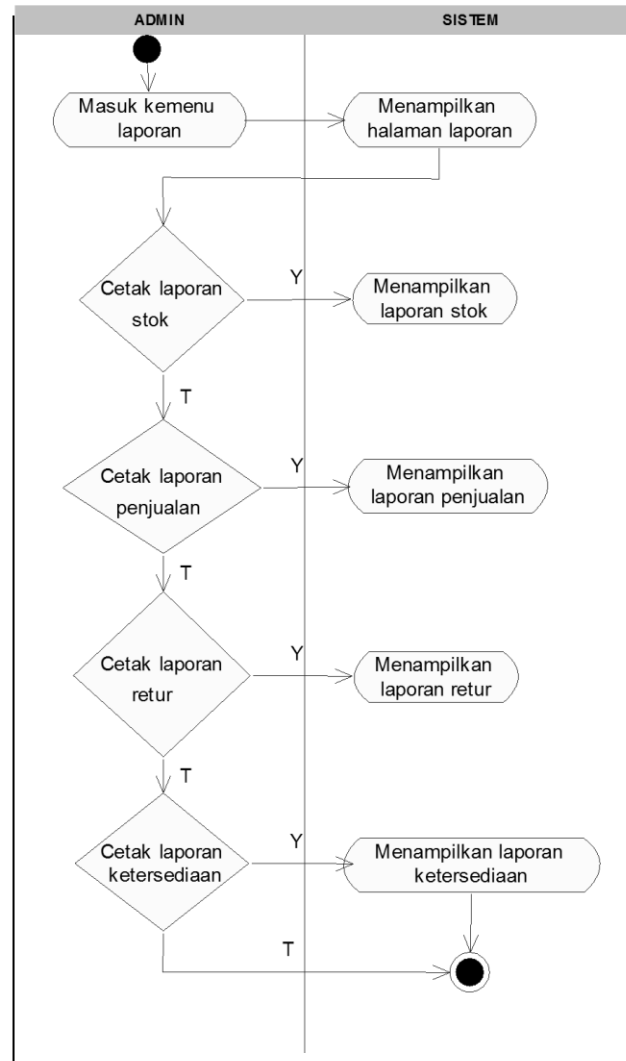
ADMIN

SISTEM

Masuk kemenu laporan

Menampilkan halaman laporan

Cetak laporan stok

Y

Menampilkan laporan stok

T

Cetak laporan penjualan

Y

Menampilkan laporan penjualan

T

Cetak laporan retur

Y

Menampilkan laporan retur

T

Cetak laporan ketersediaan

Y

Menampilkan laporan ketersediaan

T